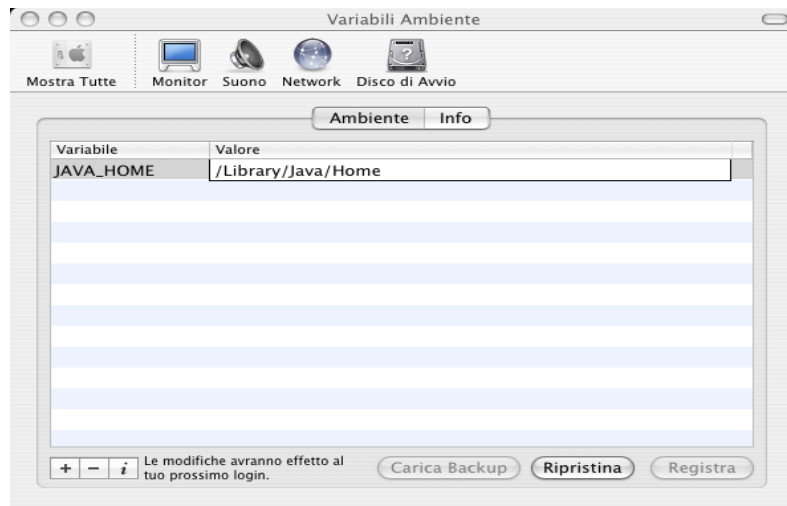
Variabili Ambiente

Mostra Tutte | Monitor | Suono | Network | Disco di Avvio

Ambiente | Info

| Variabile | Valore |
|---|---|
| JAVA_HOME | /Library/Java/Home |

+ − i

Le modifiche avranno effetto al tuo prossimo login.

Carica Backup | Ripristina | Registra